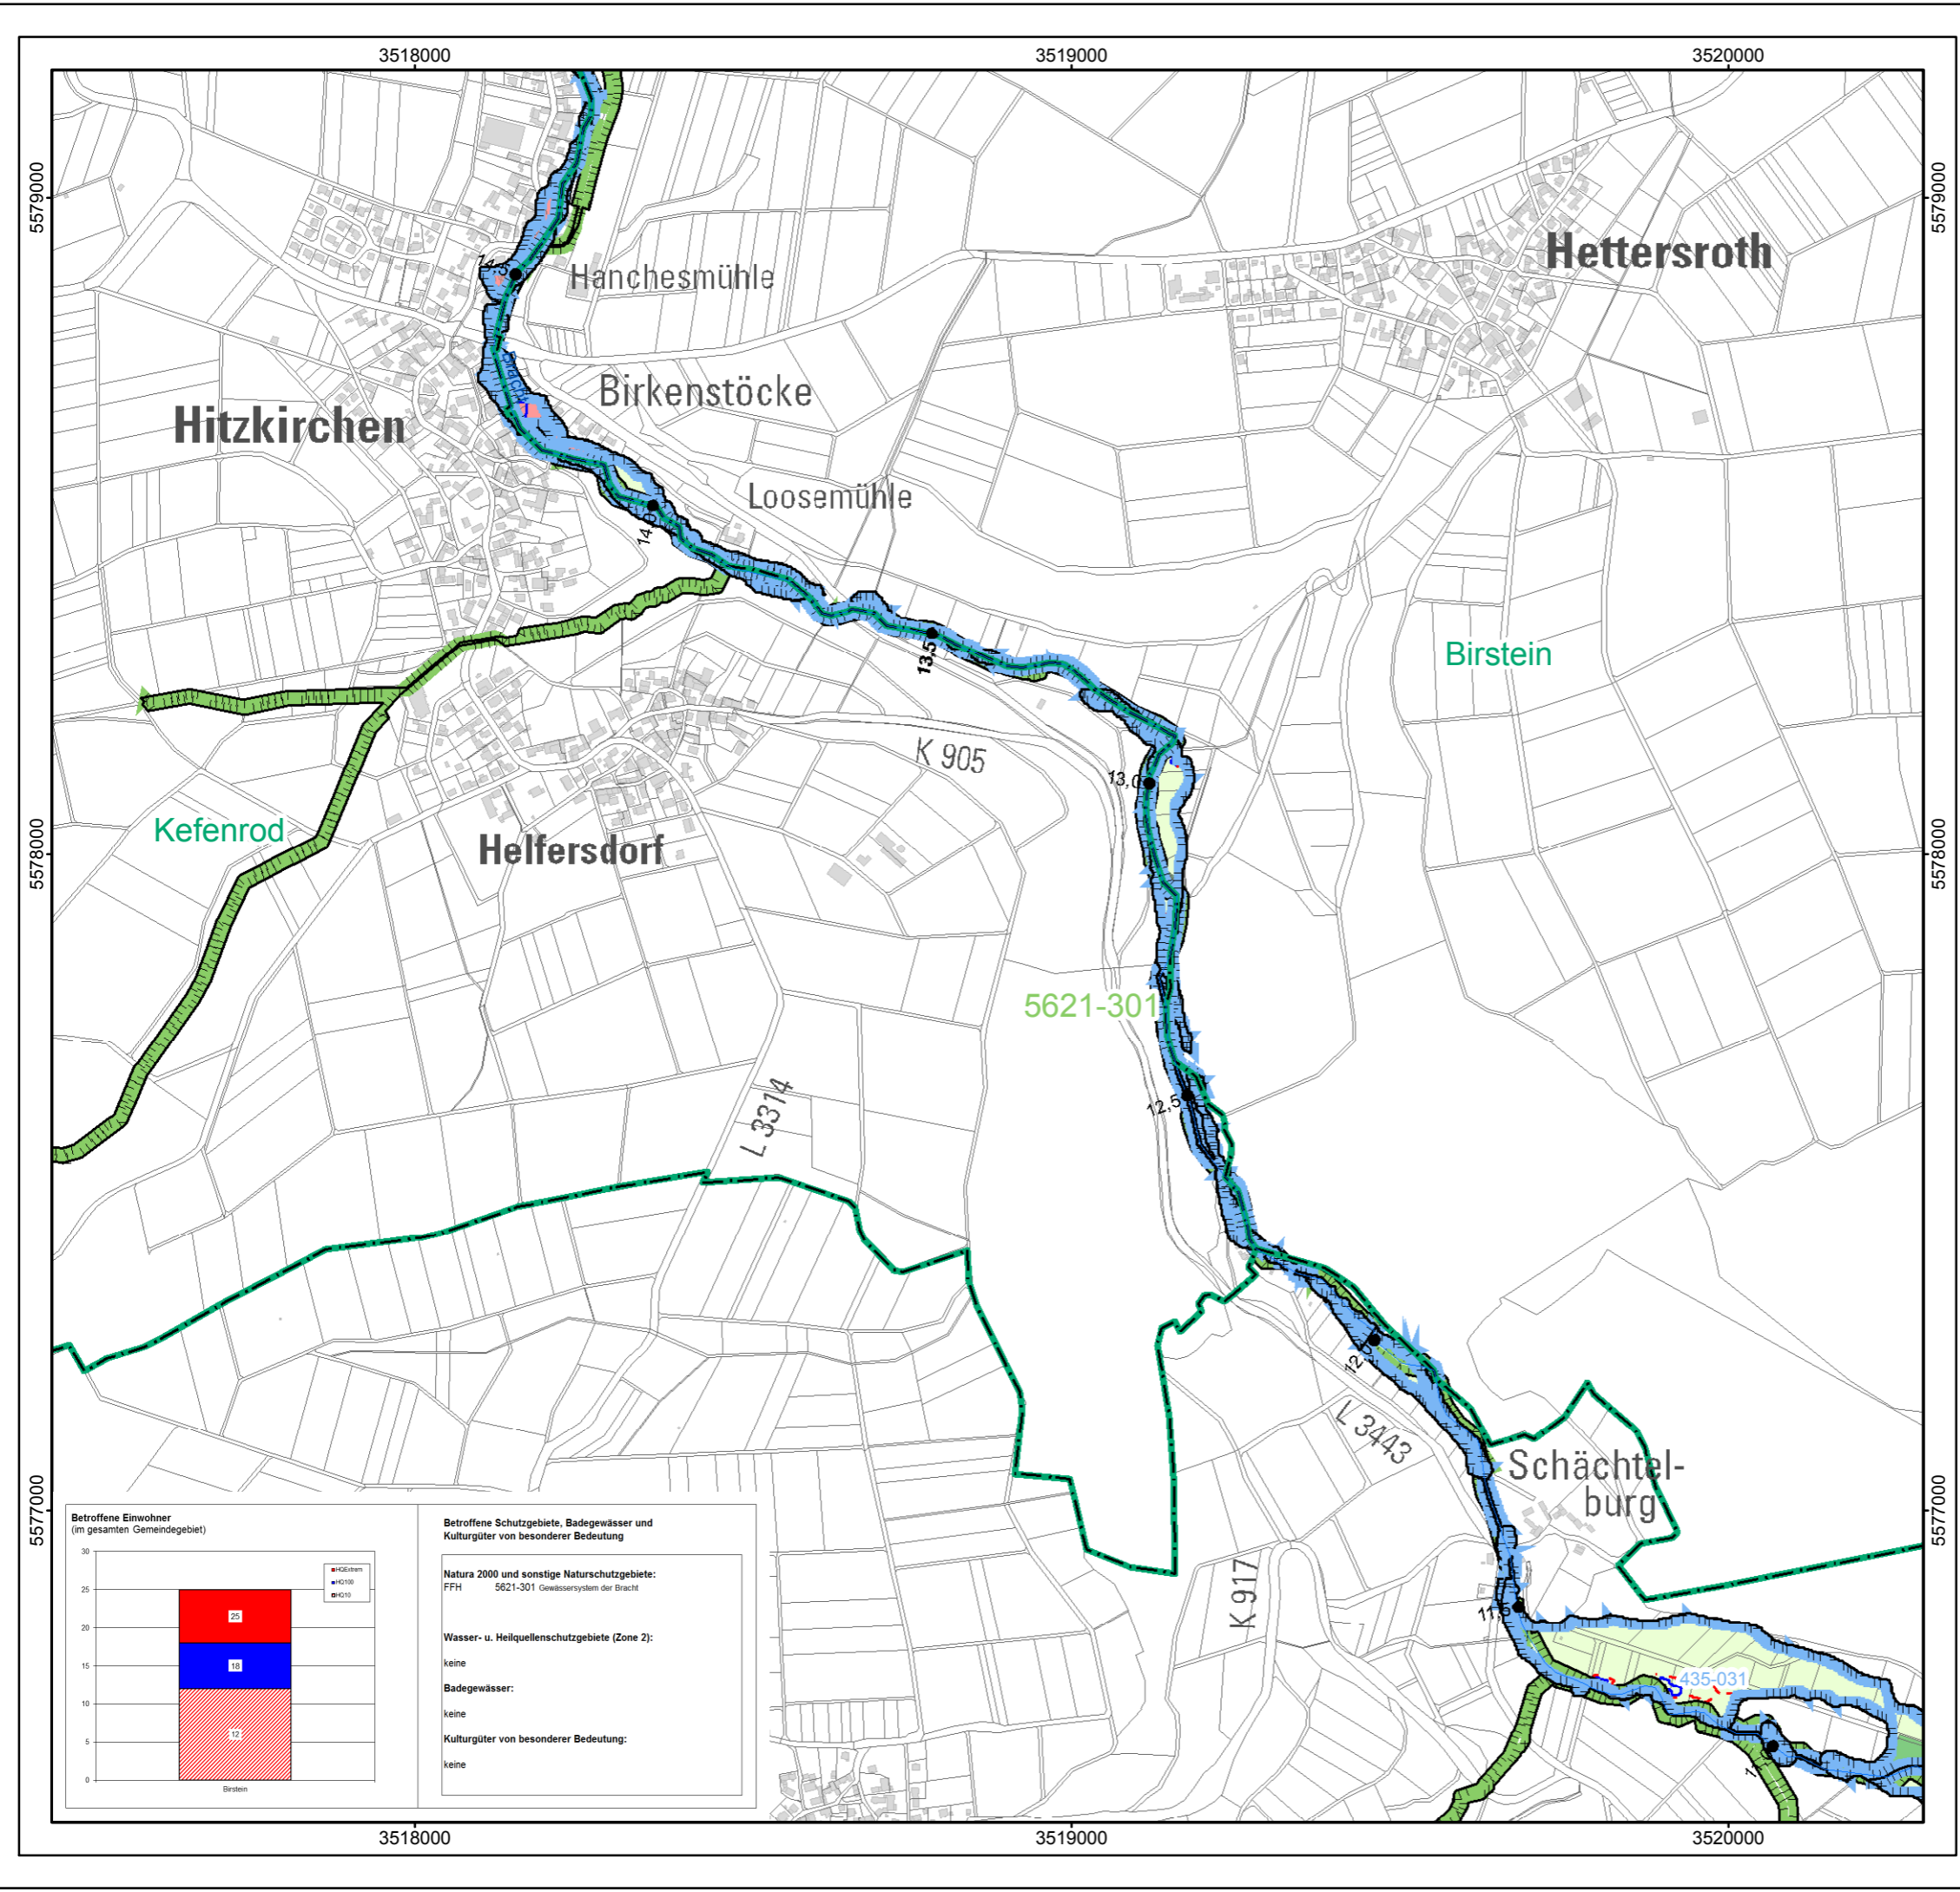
3518000 3519000 3520000

5579000 5579000

Hanchesmühle

Hettersroth

Bracht

Birkenstöcke

Hitzkirchen

Loosemühle

14,0

13,5

Birstein

K 905

13,0

Kefenrod

Helfersdorf

5578000 5578000

5621-301

L 3374

12,5

12,0

L 3443

Schächtel-burg

K 917

11,5

435-031

5577000 5577000

Betroffene Einwohner
(im gesamten Gemeindegebiet)

30
25
20
15
10
5
0

HQExtrem
HQ100
HQ10

25
18
12

Birstein

Betroffene Schutzgebiete, Badegewässer und Kulturgüter von besonderer Bedeutung

Natura 2000 und sonstige Naturschutzgebiete:
FFH 5621-301 Gewässersystem der Bracht

Wasser- u. Heilquellenschutzgebiete (Zone 2):
keine

Badegewässer:
keine

Kulturgüter von besonderer Bedeutung:
keine

3518000 3519000 3520000